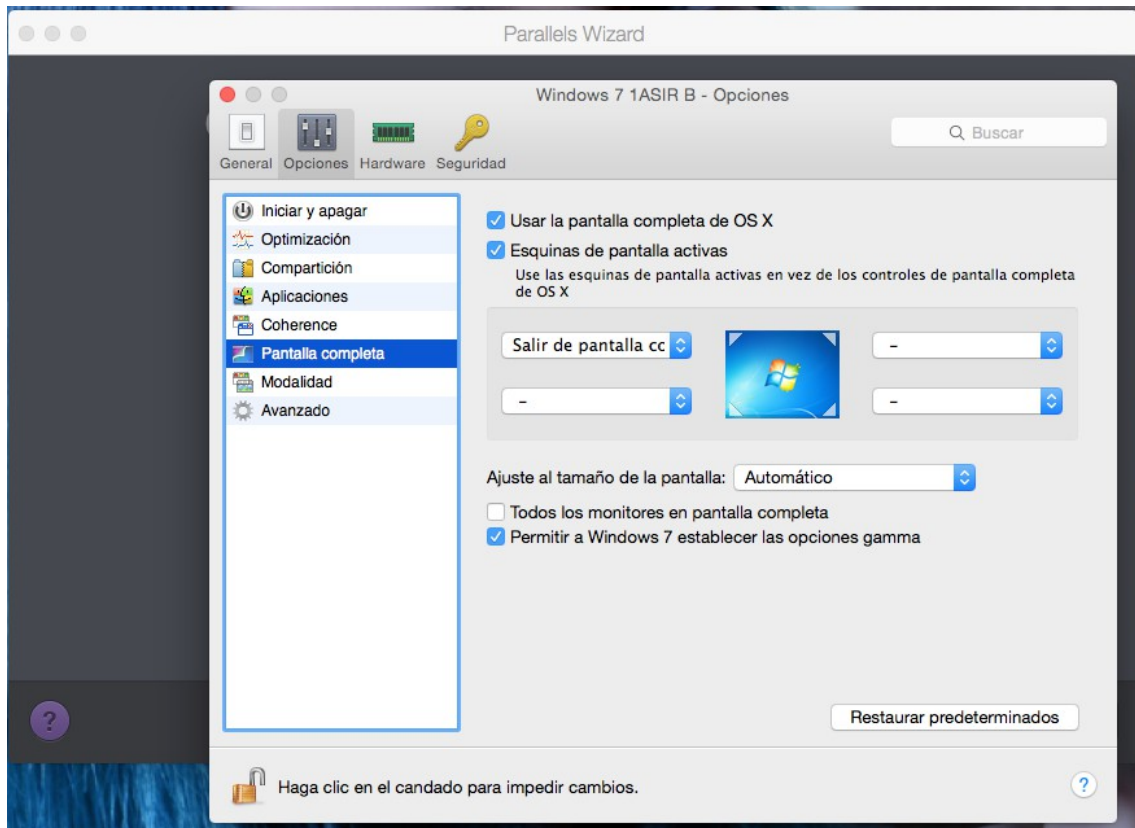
Parallels Wizard

Windows 7 1ASIR B - Opciones

General Opciones Hardware Seguridad

Buscar

Iniciar y apagar
Optimización
Compartición
Aplicaciones
Coherence
Pantalla completa
Modalidad
Avanzado

Usar la pantalla completa de OS X
Esquinas de pantalla activas
Use las esquinas de pantalla activas en vez de los controles de pantalla completa de OS X

Salir de pantalla cc
-
-
-

Ajuste al tamaño de la pantalla: Automático
Todos los monitores en pantalla completa
Permitir a Windows 7 establecer las opciones gamma

Restaurar predeterminados

?

Haga clic en el candado para impedir cambios.

?